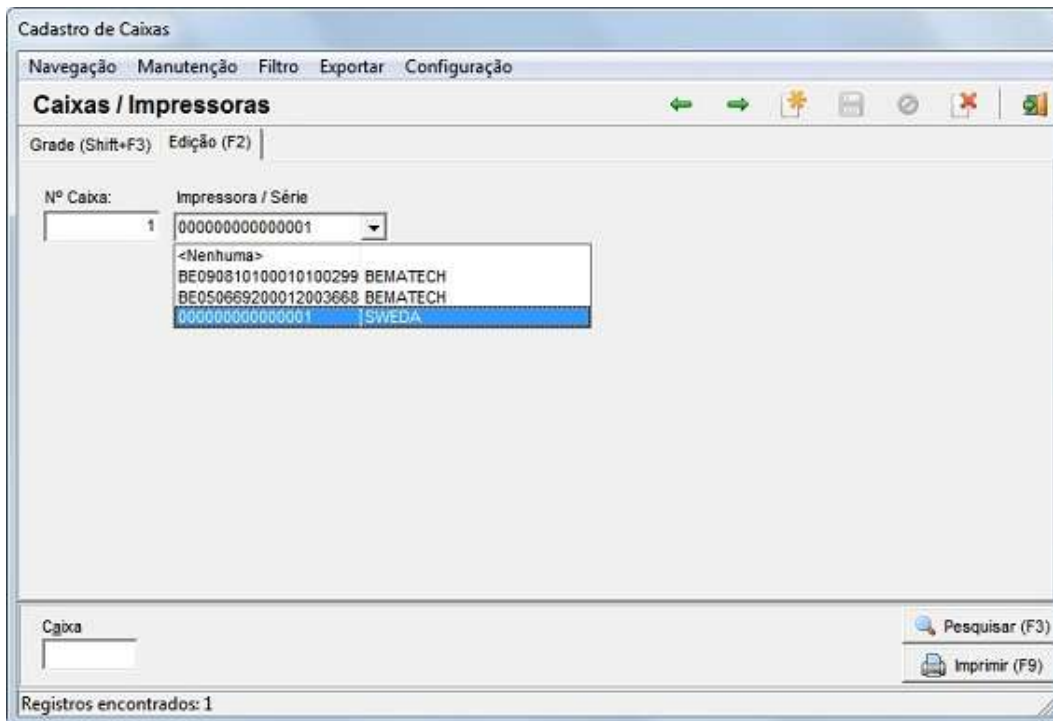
Cadastro de Caixas

Navegação Manutenção Filtro Exportar Configuração

Caixas / Impressoras

Grade (Shift+F3) Edição (F2)

Nº Caixa:
1

Impressora / Série
000000000000001

<Nenhuma>
BE090810100010100299 BEMATECH
BE050669200012003668 BEMATECH
000000000000001 SWEDA

Caixa

Pesquisar (F3)
Imprimir (F9)

Registros encontrados: 1